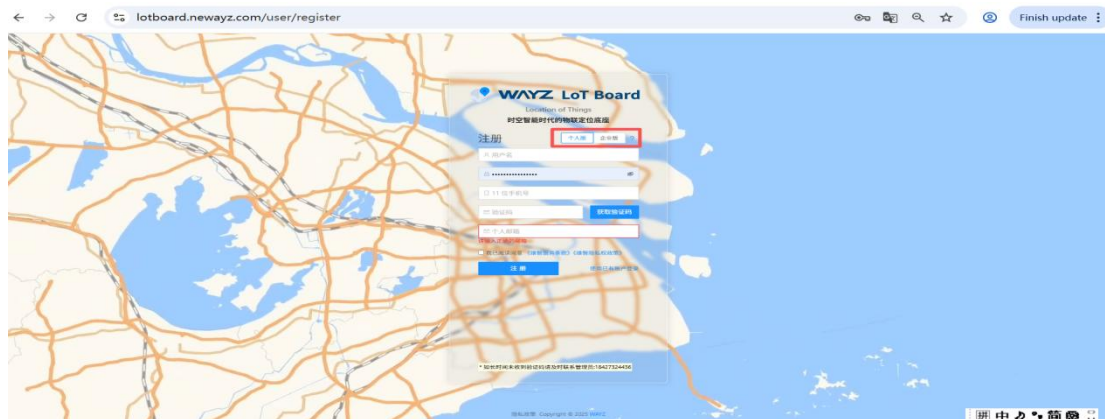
lotboard.newayz.com/user/register

Finish update

WAYZ LoT Board

Location of Things

时空智能时代的物联定位底座

注册

个人版

企业版

用户名

••••••••••••••••

11 位手机号

验证码

获取验证码

个人邮箱

请输入正确的邮箱

我已阅读并同意 《速物服务协议》 《速物隐私政策》

注 册

使用已有账户登录

* 如长时间未收到验证码请及时联系管理员:18427524436

隐私政策 Copyright © 2023 WAYZ